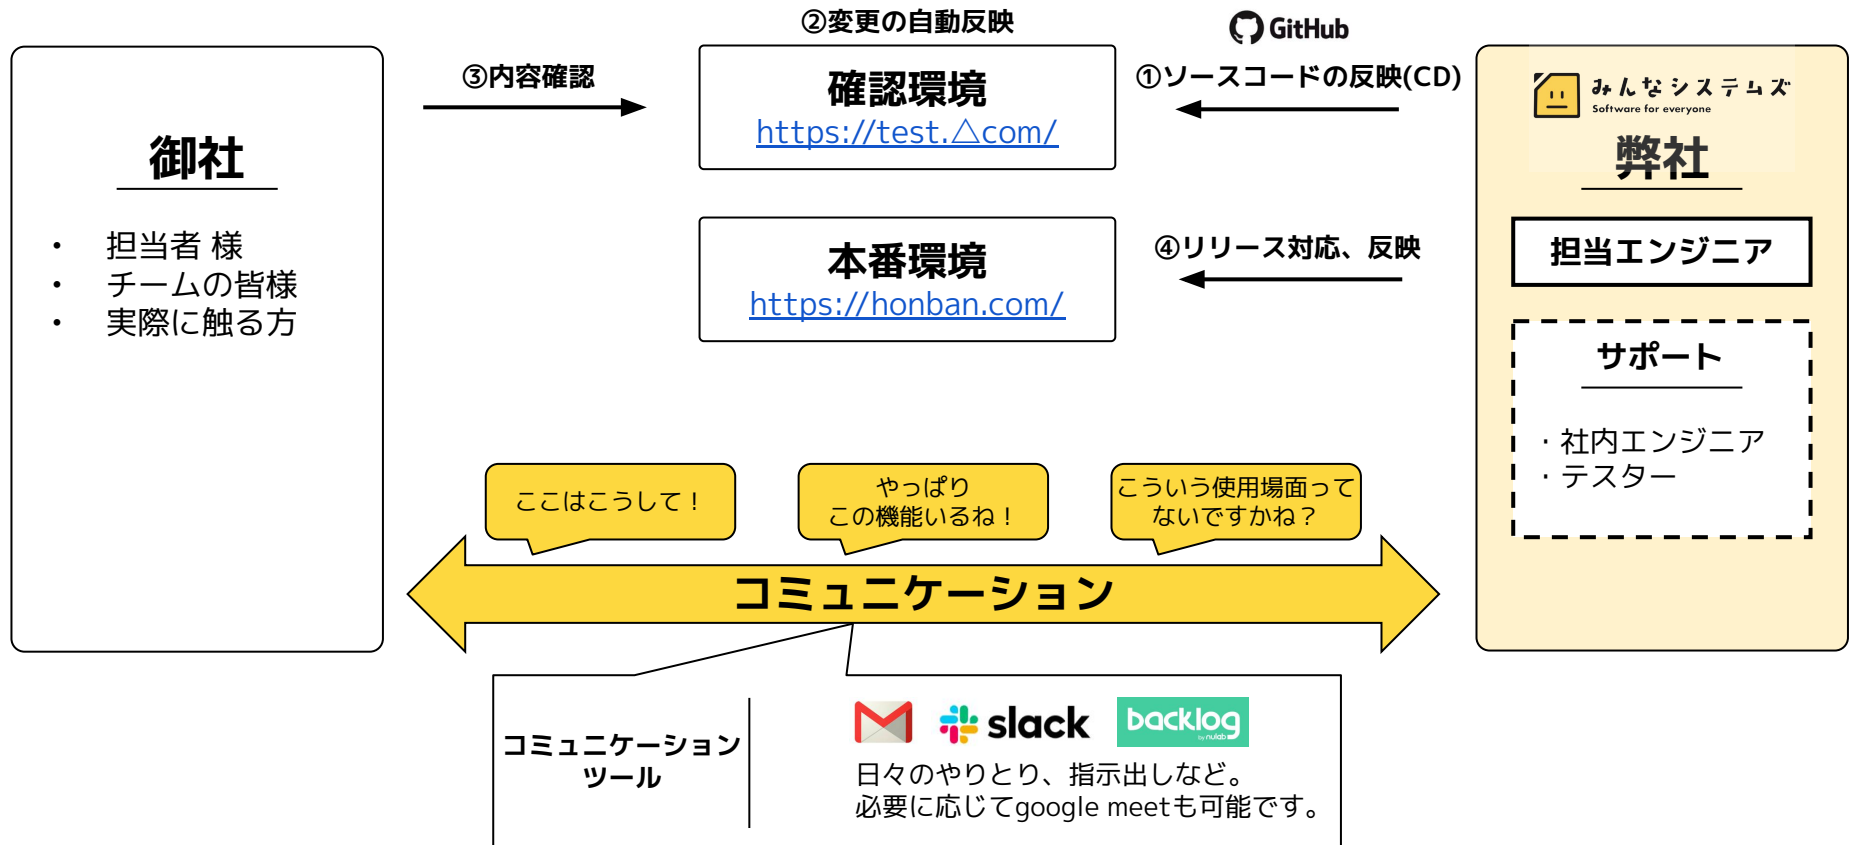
御社

- 担当者 様
- チームの皆様
- 実際に触る方

③内容確認

②変更の自動反映

確認環境
https://test.△com/

本番環境
https://honban.com/

GitHub

①ソースコードの反映(CD)

④リリース対応、反映

みんなシステムズ
Software for everyone

弊社

担当エンジニア

サポート

・社内エンジニア
・テスター

ここはこうして！

やっぱり
この機能いるね！

こういう使用場面って
ないですかね？

コミュニケーション

コミュニケーションツール

slack backlog by nulab

日々のやりとり、指示出しなど。
必要に応じてgoogle meetも可能です。